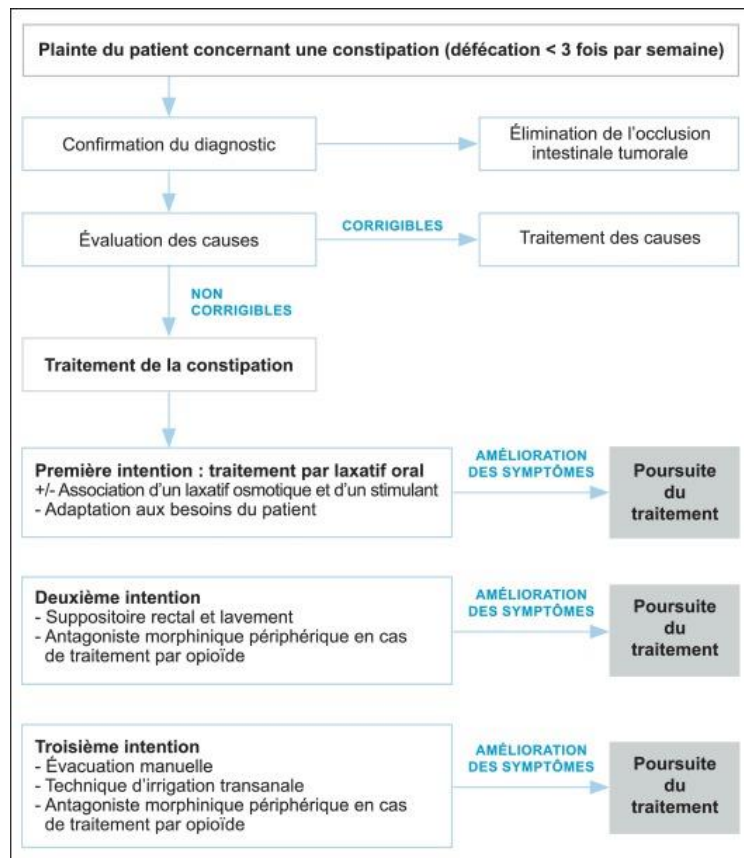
Plainte du patient concernant une constipation (défécation < 3 fois par semaine)

Confirmation du diagnostic

Élimination de l'occlusion intestinale tumorale

Évaluation des causes

CORRIGIBLES

Traitement des causes

NON CORRIGIBLES

Traitement de la constipation

Première intention : traitement par laxatif oral
+/- Association d'un laxatif osmotique et d'un stimulant
- Adaptation aux besoins du patient

AMÉLIORATION DES SYMPTÔMES

Poursuite du traitement

Deuxième intention
- Suppositoire rectal et lavement
- Antagoniste morphinique périphérique en cas de traitement par opioïde

AMÉLIORATION DES SYMPTÔMES

Poursuite du traitement

Troisième intention
- Évacuation manuelle
- Technique d'irrigation transanale
- Antagoniste morphinique périphérique en cas de traitement par opioïde

AMÉLIORATION DES SYMPTÔMES

Poursuite du traitement